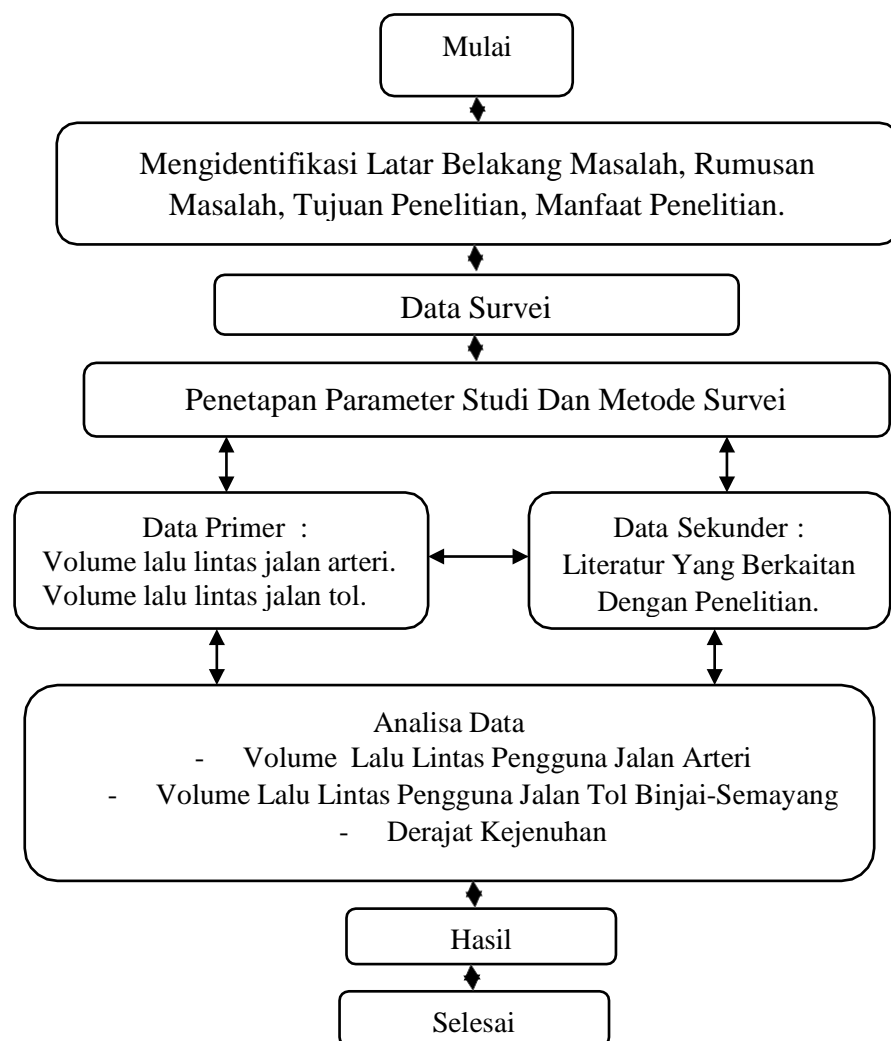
Mulai

Mengidentifikasi Latar Belakang Masalah, Rumusan Masalah, Tujuan Penelitian, Manfaat Penelitian.

Data Survei

Penetapan Parameter Studi Dan Metode Survei

Data Primer :
Volume lalu lintas jalan arteri.
Volume lalu lintas jalan tol.

Data Sekunder :
Literatur Yang Berkaitan Dengan Penelitian.

Analisa Data
- Volume Lalu Lintas Pengguna Jalan Arteri
- Volume Lalu Lintas Pengguna Jalan Tol Binjai-Semayang
- Derajat Kejenuhan

Hasil

Selesai